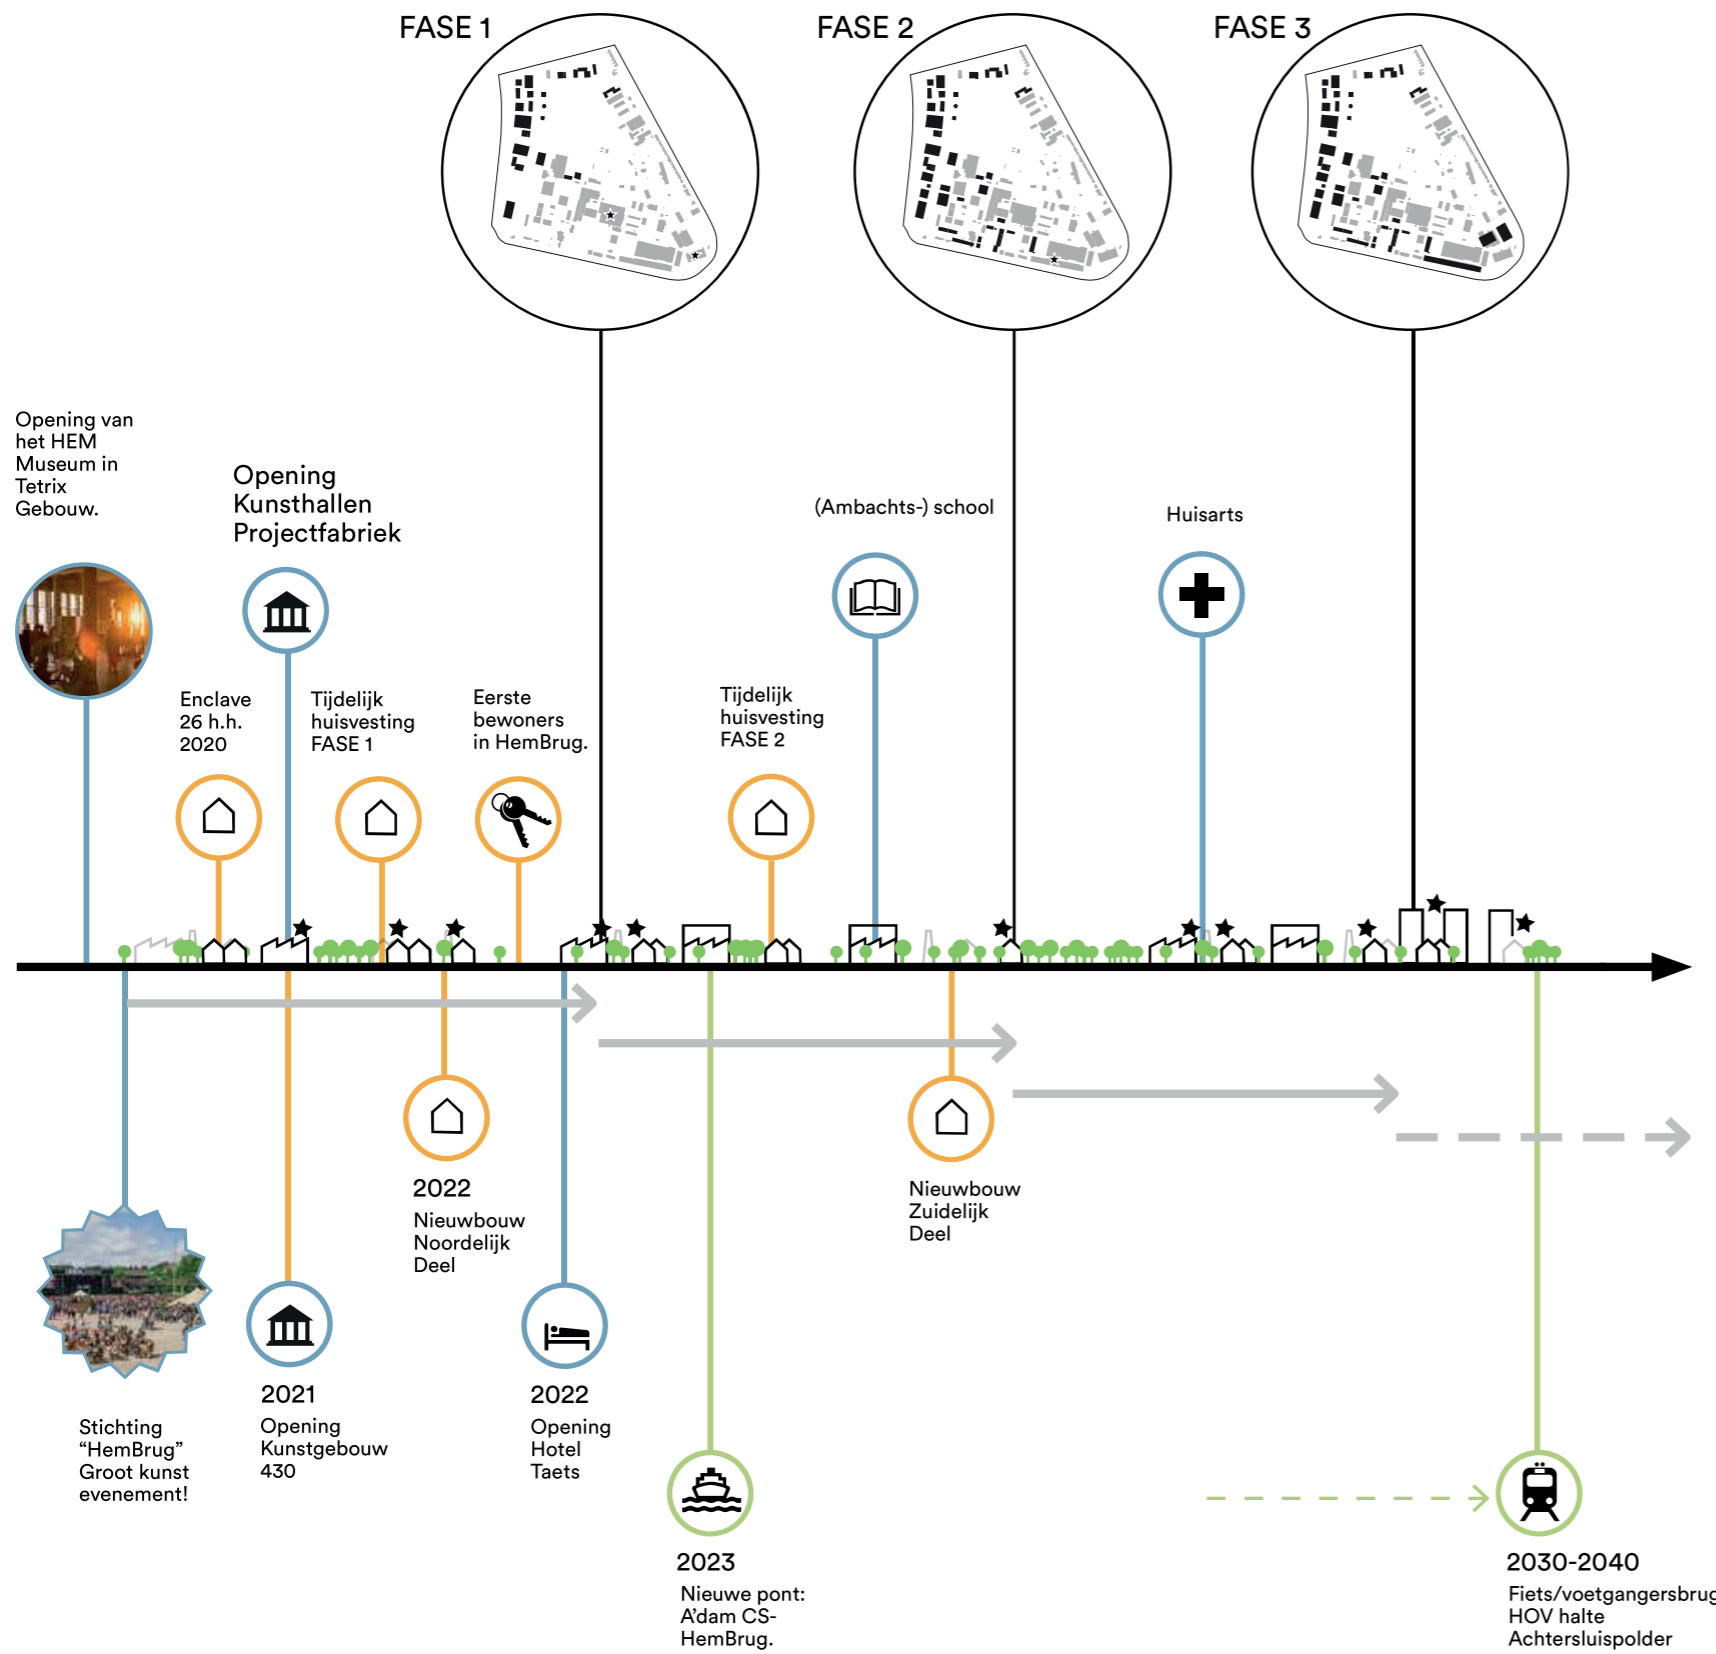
FASE 1

FASE 2

FASE 3

Opening van het HEM Museum in Tetrix Gebouw.

Opening Kunsthallen Projectfabriek

(Ambachts-) school

Huisarts

Enclave 26 h.h. 2020

Tijdelijk huisvesting FASE 1

Eerste bewoners in HemBrug.

Tijdelijk huisvesting FASE 2

2022
Nieuwbouw Noordelijk Deel

Nieuwbouw Zuidelijk Deel

Stichting "HemBrug" Groot kunst evenement!

2021
Opening Kunstgebouw 430

2022
Opening Hotel Taets

2023
Nieuwe pont: A'dam CS-HemBrug.

2030-2040
Fiets/voetgangersbrug
HOV halte Achtersluispolder